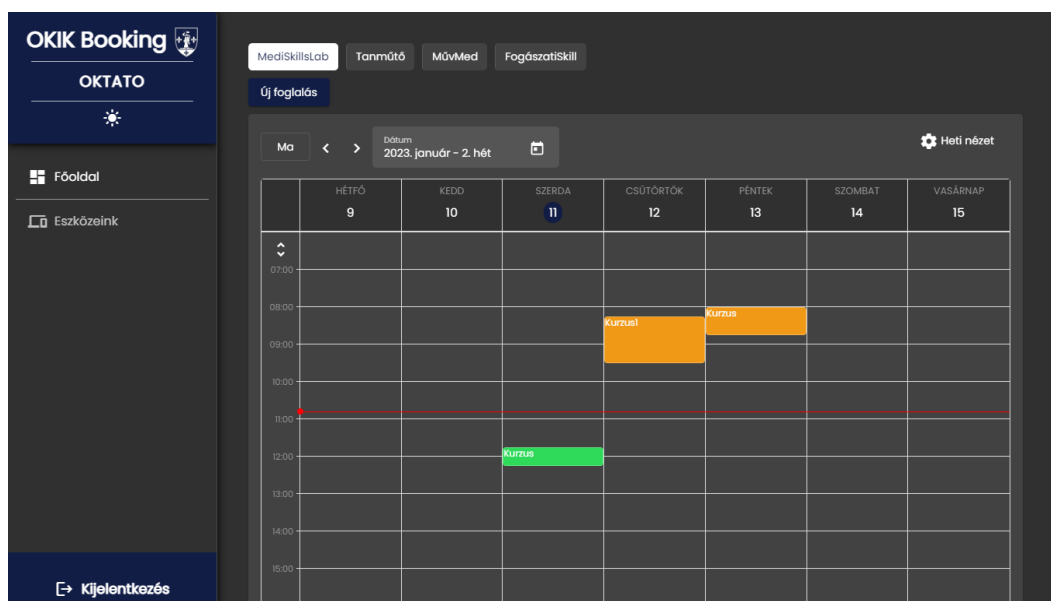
OKIK Booking

OKTATO

Főoldal

Eszközeink

Kijelentkezés

MediSkillsLab Tanműtő MűvMed FogászatiSkill

Új foglalás

Ma < > Dátum 2023. január - 2. hét

Heti nézet

| | HÉTFŐ 9 | KEDD 10 | SZERDA 11 | CSÜTÖRTÖK 12 | PÉNTEK 13 | SZOMBAT 14 | VASÁRNAP 15 |
|---|---|---|---|---|---|---|---|
| 07:00 | | | | | | | |
| 08:00 | | | | Kurzus1 | Kurzus | | |
| 09:00 | | | | | | | |
| 10:00 | | | | | | | |
| 11:00 | | | | | | | |
| 12:00 | | | Kurzus | | | | |
| 13:00 | | | | | | | |
| 14:00 | | | | | | | |
| 15:00 | | | | | | | |